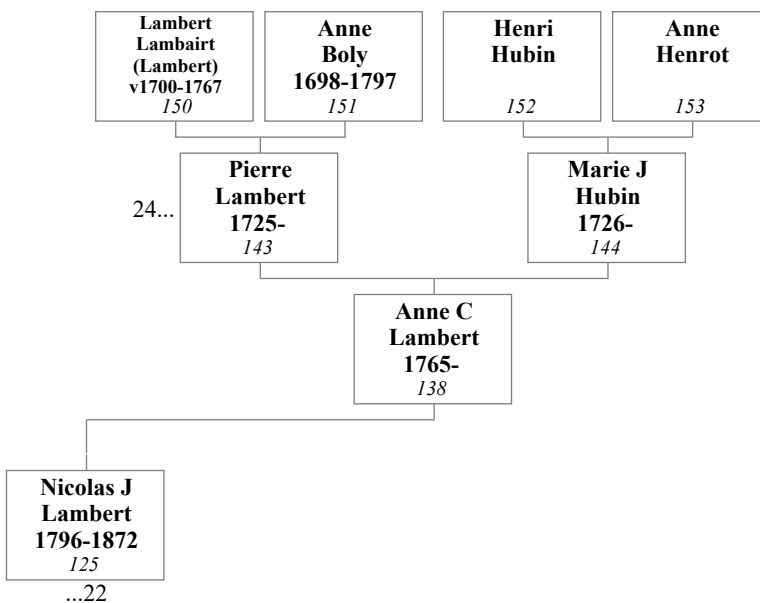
Lambert Lambairt (Lambert) v1700-1767
150

Anne Boly 1698-1797
151

Henri Hubin
152

Anne Henrot
153

24...

Pierre Lambert 1725-
143

Marie J Hubin 1726-
144

Anne C Lambert 1765-
138

Nicolas J Lambert 1796-1872
125

...22